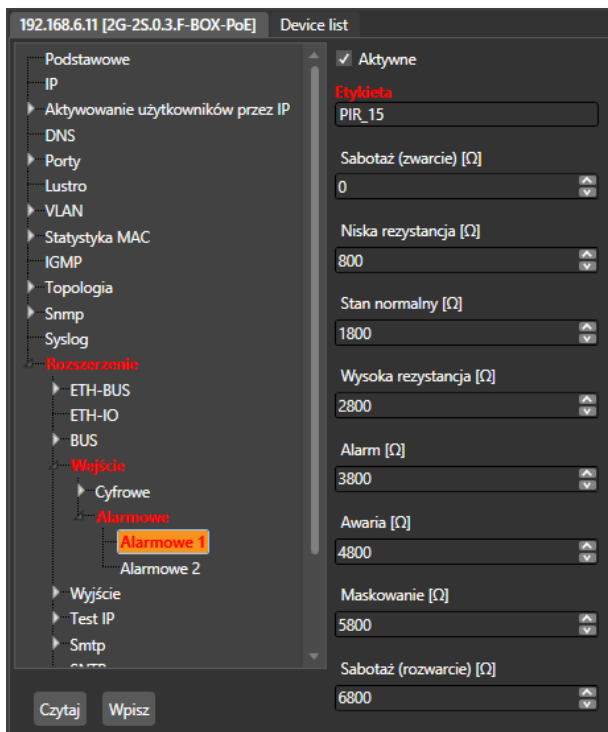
192.168.6.11 [2G-2S.0.3.F-BOX-PoE] Device list

Podstawowe
IP
Aktywowanie użytkowników przez IP
DNS
Porty
Lustro
VLAN
Statystyka MAC
IGMP
Topologia
Snmp
Syslog
Rozszerzenie
ETH-BUS
ETH-IO
BUS
Wejście
Cyfrowe
Alarmowe
Alarmowe 1
Alarmowe 2
Wyjście
Test IP
Smtp
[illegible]

Czytaj Wpisz

✓ Aktywne
Etykieta
PIR_15
Sabotaż (zwarcie) [Ω]
0
Niska rezystancja [Ω]
800
Stan normalny [Ω]
1800
Wysoka rezystancja [Ω]
2800
Alarm [Ω]
3800
Awaria [Ω]
4800
Maskowanie [Ω]
5800
Sabotaż (rozwarcie) [Ω]
6800